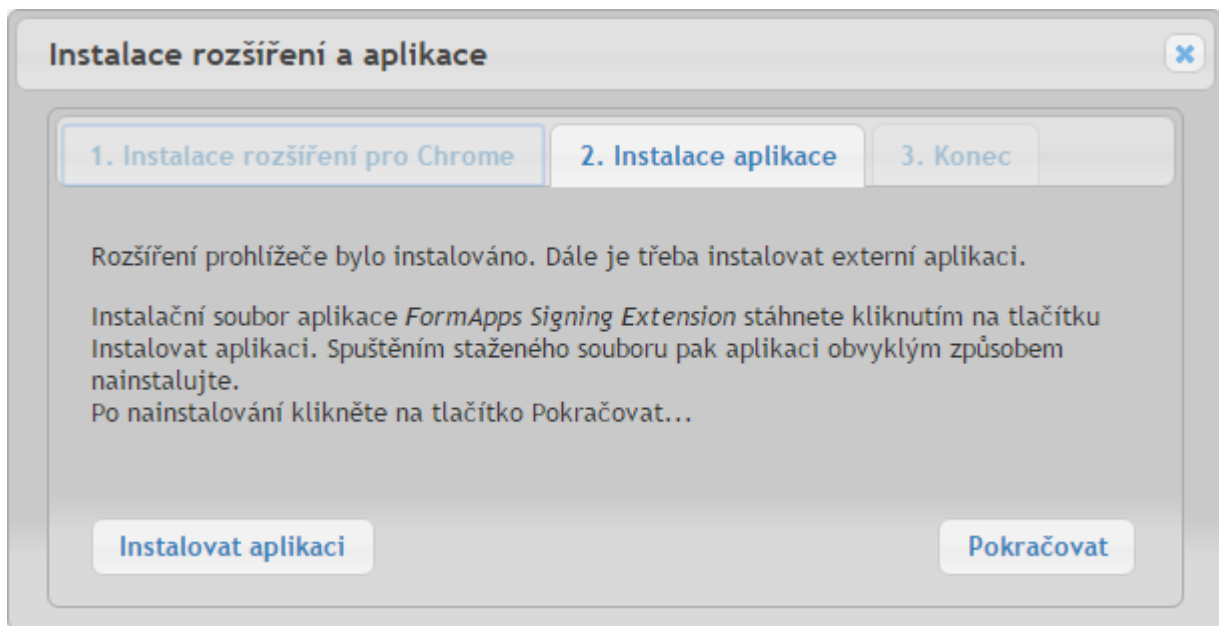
Instalace rozšíření a aplikace

1. Instalace rozšíření pro Chrome

2. Instalace aplikace

3. Konec

Rozšíření prohlížeče bylo instalováno. Dále je třeba instalovat externí aplikaci.

Instalační soubor aplikace *FormApps Signing Extension* stáhnete kliknutím na tlačítku Instalovat aplikaci. Spuštěním staženého souboru pak aplikaci obvyklým způsobem nainstalujte.
Po nainstalování klikněte na tlačítko Pokračovat...

Instalovat aplikaci

Pokračovat